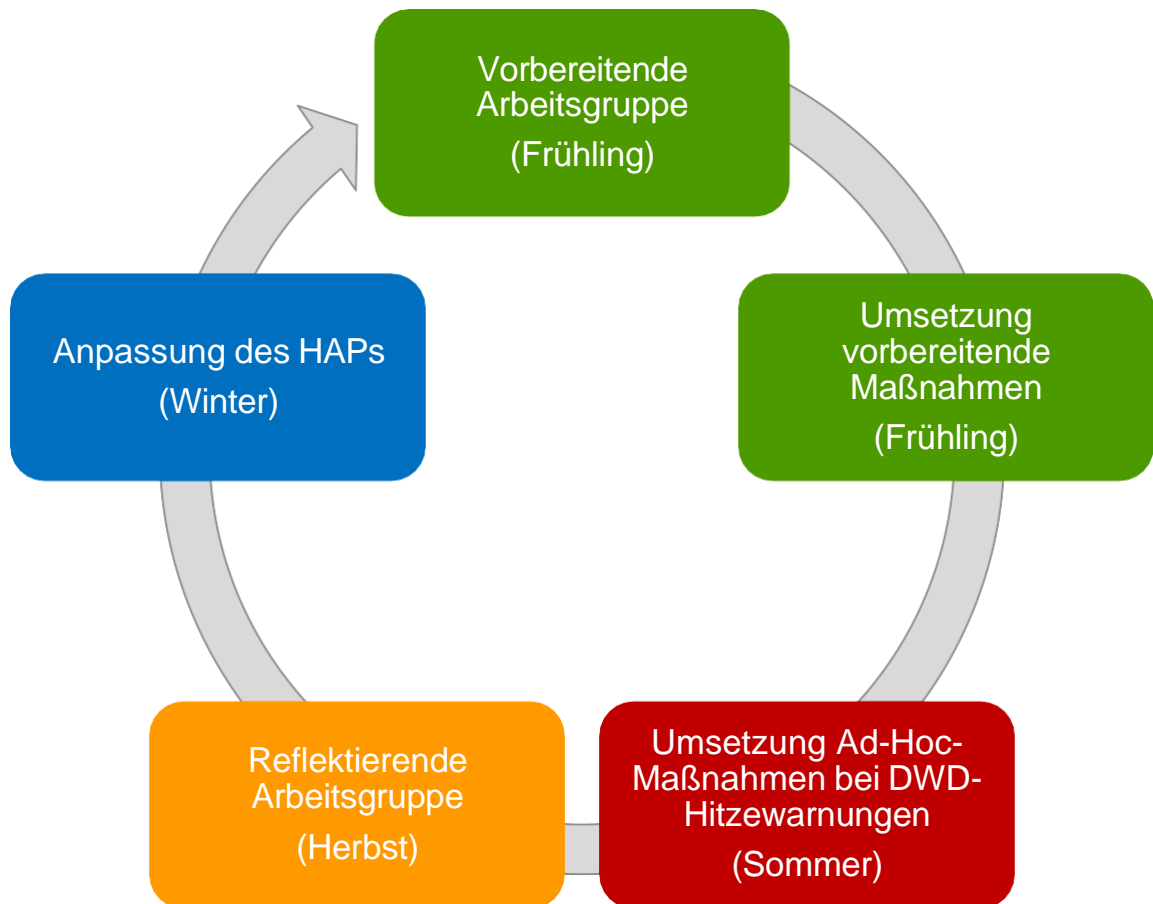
Vorbereitende Arbeitsgruppe
(Frühling)

Umsetzung vorbereitende Maßnahmen
(Frühling)

Umsetzung Ad-Hoc-Maßnahmen bei DWD-Hitzewarnungen
(Sommer)

Reflektierende Arbeitsgruppe
(Herbst)

Anpassung des HAPs
(Winter)